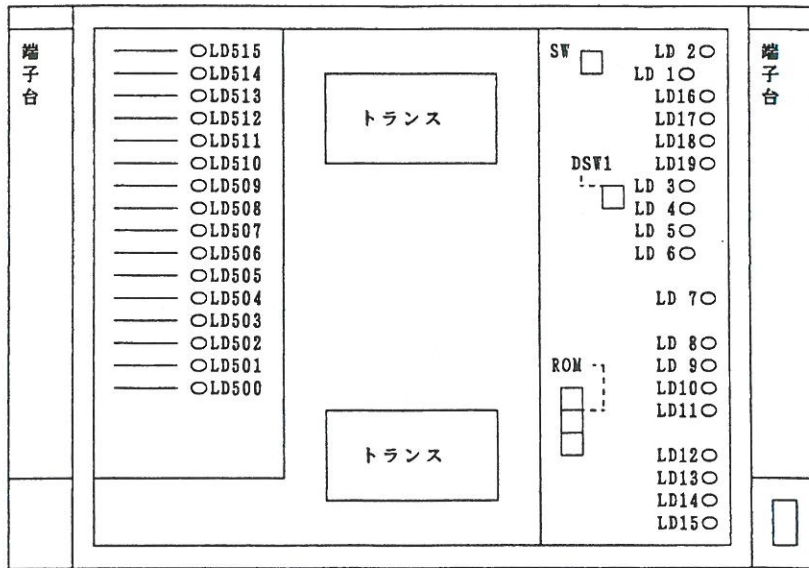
端子台

LD515
LD514
LD513
LD512
LD511
LD510
LD509
LD508
LD507
LD506
LD505
LD504
LD503
LD502
LD501
LD500

トランス

トランス

SW
LD 2
LD 1
LD16
LD17
LD18
DSW1
LD19
LD 3
LD 4
LD 5
LD 6
LD 7
LD 8
ROM
LD 9
LD10
LD11
LD12
LD13
LD14
LD15

端子台